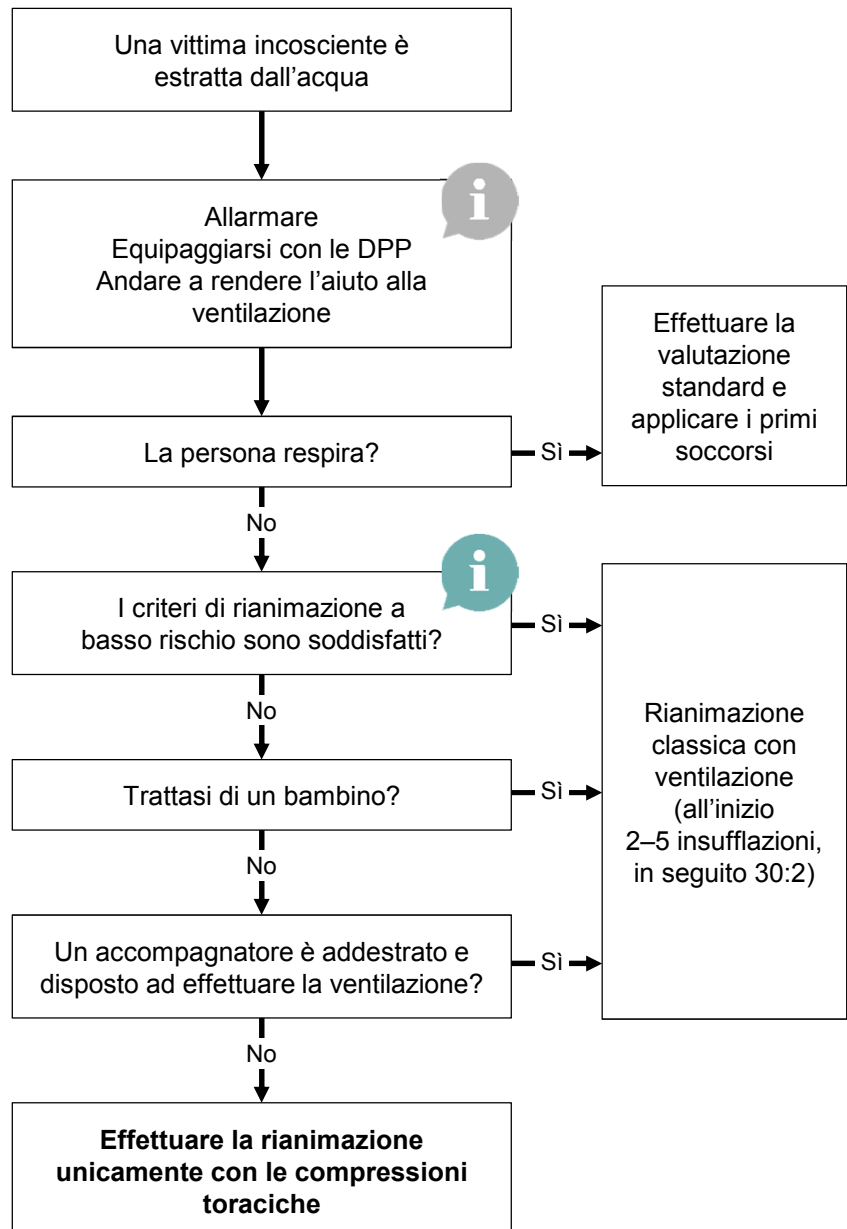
Una vittima incosciente è estratta dall'acqua

i

Allarmare
Equipaggiarsi con le DPP
Andare a rendere l'aiuto alla ventilazione

La persona respira?

Sì

Effettuare la valutazione standard e applicare i primi soccorsi

No

i

I criteri di rianimazione a basso rischio sono soddisfatti?

Sì

No

Trattasi di un bambino?

Sì

No

Un accompagnatore è addestrato e disposto ad effettuare la ventilazione?

Sì

Rianimazione classica con ventilazione (all'inizio 2–5 insufflazioni, in seguito 30:2)

No

**Effettuare la rianimazione unicamente con le compressioni toraciche**